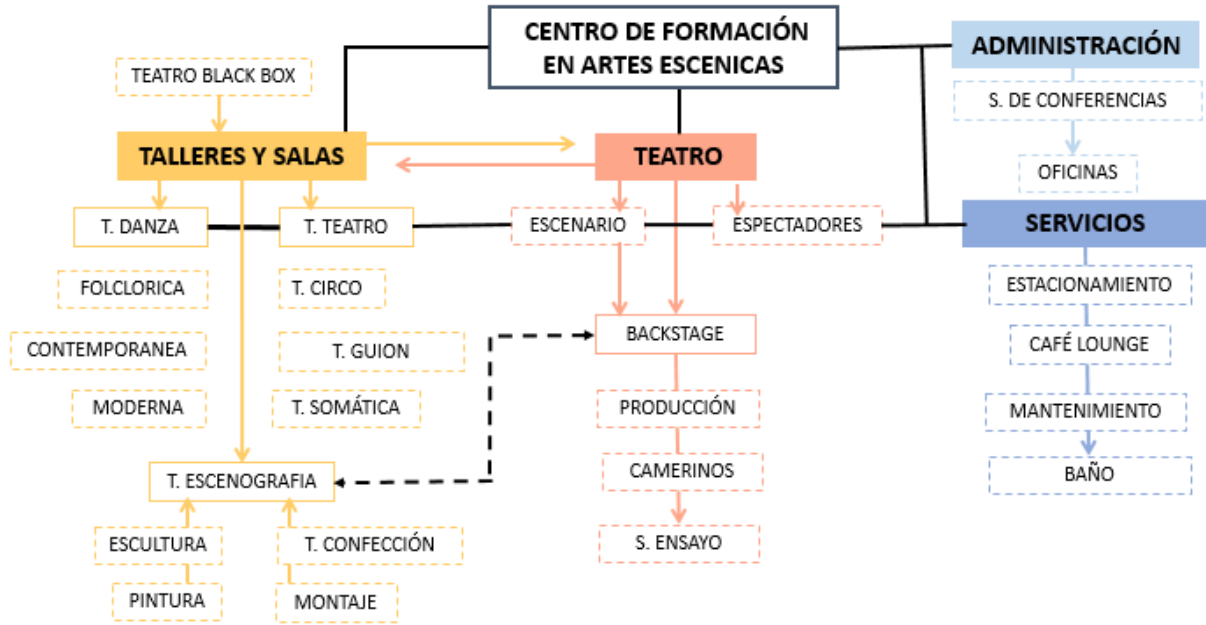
CENTRO DE FORMACIÓN EN ARTES ESCENICAS

ADMINISTRACIÓN

S. DE CONFERENCIAS

OFICINAS

TEATRO BLACK BOX

TALLERES Y SALAS

TEATRO

T. DANZA

T. TEATRO

ESCENARIO

ESPECTADORES

SERVICIOS

FOLCLORICA

CONTEMPORANEA

MODERNA

T. CIRCO

T. GUION

T. SOMÁTICA

BACKSTAGE

PRODUCCIÓN

CAMERINOS

S. ENSAYO

ESTACIONAMIENTO

CAFÉ LOUNGE

MANTENIMIENTO

BAÑO

T. ESCENOGRAFIA

ESCULTURA

PINTURA

T. CONFECCIÓN

MONTAJE